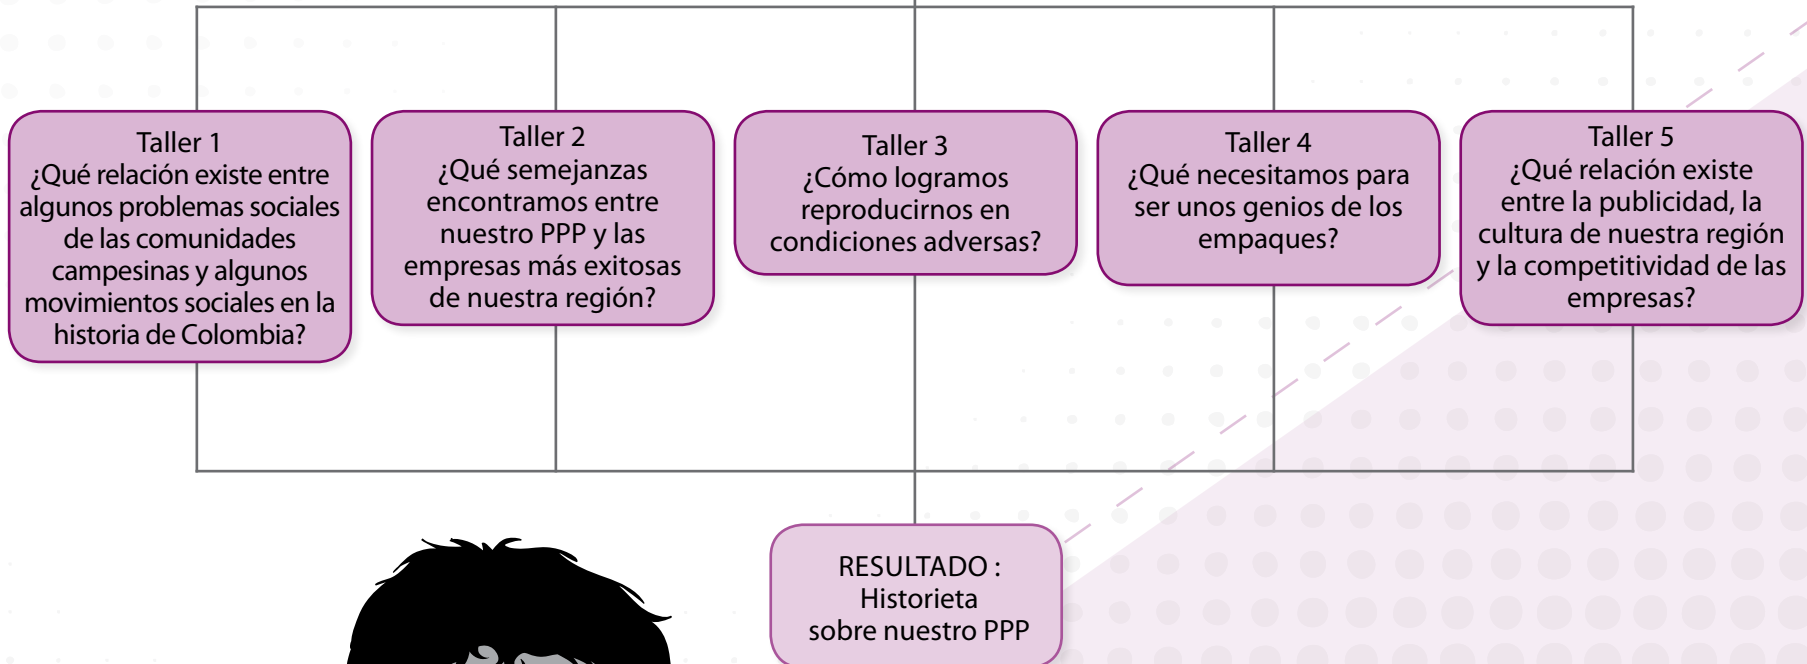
Taller 1
¿Qué relación existe entre algunos problemas sociales de las comunidades campesinas y algunos movimientos sociales en la historia de Colombia?

Taller 2
¿Qué semejanzas encontramos entre nuestro PPP y las empresas más exitosas de nuestra región?

Taller 3
¿Cómo logramos reproducirnos en condiciones adversas?

Taller 4
¿Qué necesitamos para ser unos genios de los empaques?

Taller 5
¿Qué relación existe entre la publicidad, la cultura de nuestra región y la competitividad de las empresas?

RESULTADO :
Historieta
sobre nuestro PPP